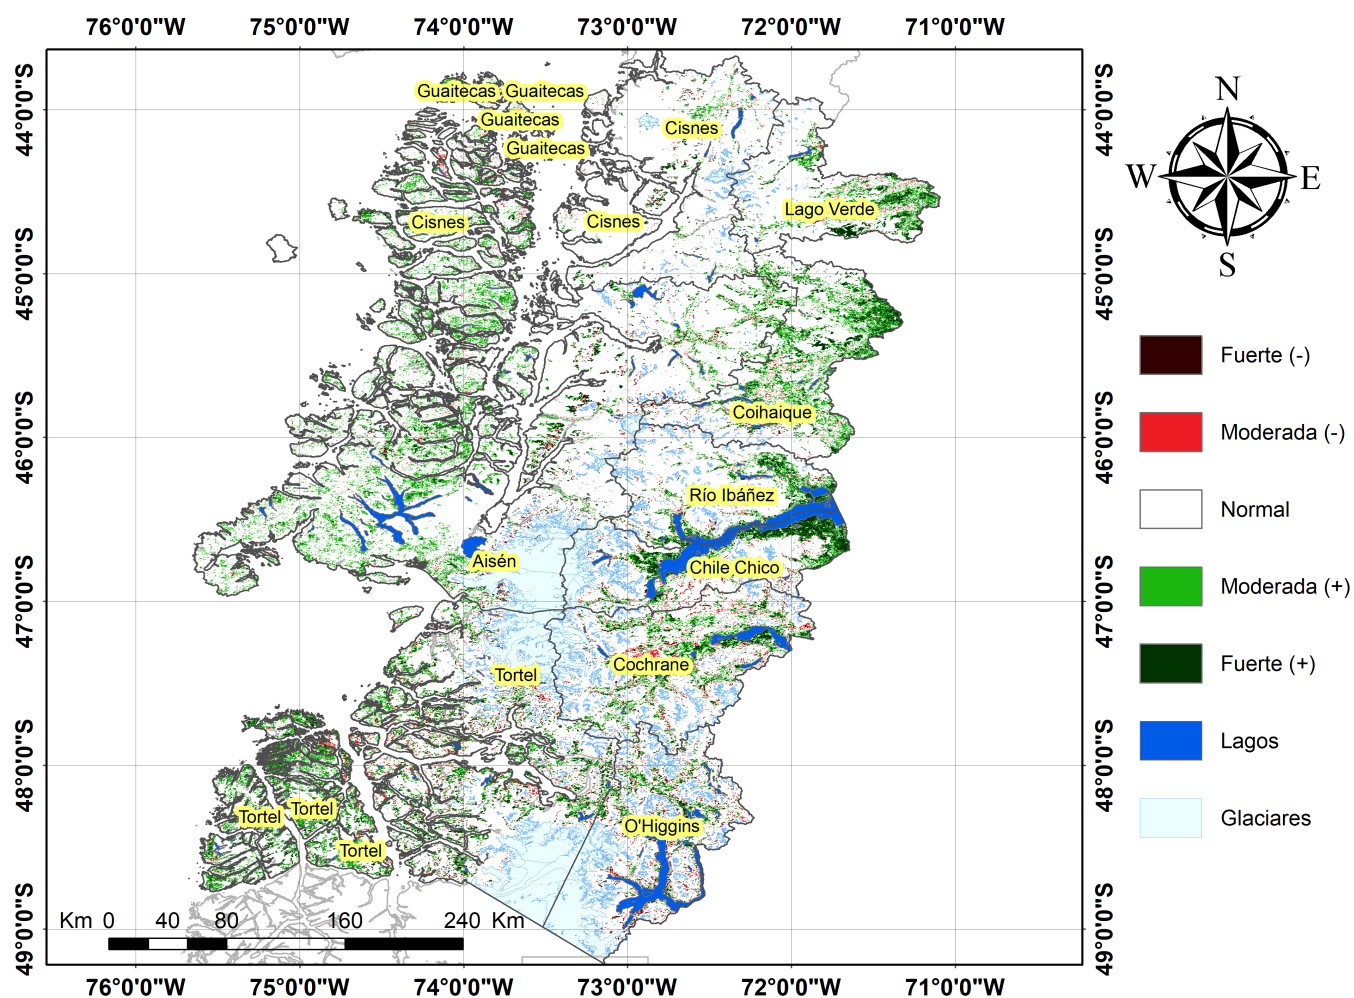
76°0'0"W 75°0'0"W 74°0'0"W 73°0'0"W 72°0'0"W 71°0'0"W

44°0'0"S
45°0'0"S
46°0'0"S
47°0'0"S
48°0'0"S
49°0'0"S

Guaitecas Guaitecas
Guaitecas
Guaitecas
Cisnes
Lago Verde
Cisnes
Cisnes
Coihaique
Río Ibáñez
Aisén
Chile Chico
Tortel
Cochrane
Tortel Tortel
Tortel
O'Higgins

Km 0 40 80 160 240 Km

76°0'0"W 75°0'0"W 74°0'0"W 73°0'0"W 72°0'0"W 71°0'0"W

44°0'0"S
45°0'0"S
46°0'0"S
47°0'0"S
48°0'0"S
49°0'0"S

N
W E
S

Fuerte (-)
Moderada (-)
Normal
Moderada (+)
Fuerte (+)
Lagos
Glaciares